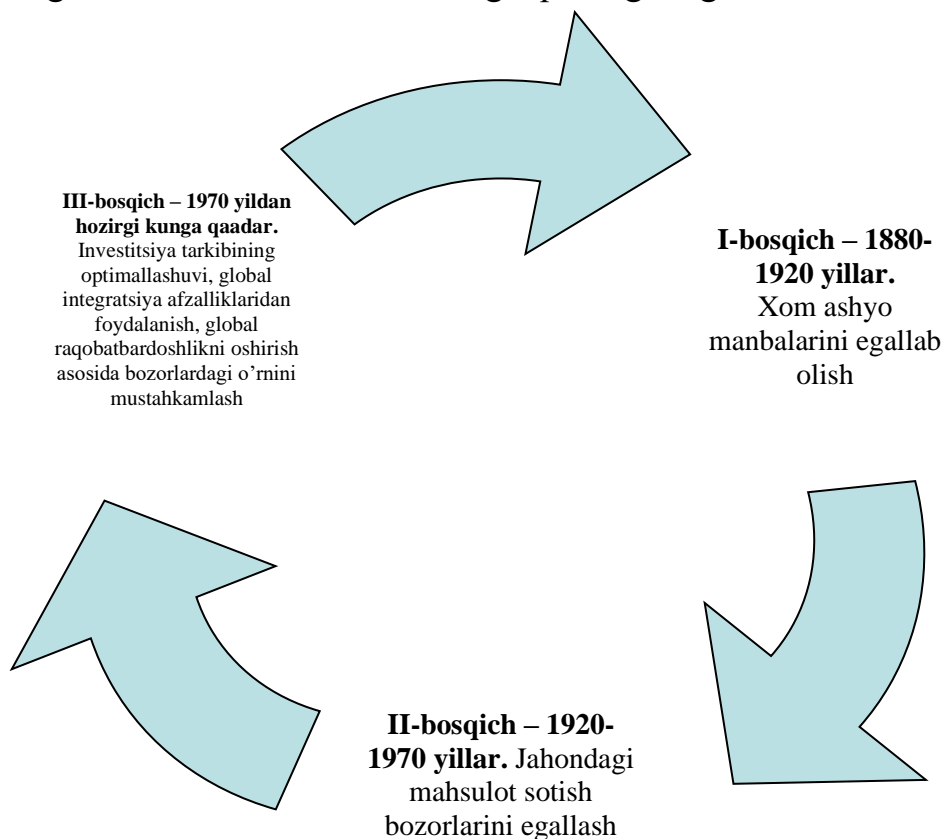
III-bosqich – 1970 yildan hozirgi kunga qaadar. Investitsiya tarkibining optimallashuvi, global integratsiya afzalliklaridan foydalanish, global raqobatbardoshlikni oshirish asosida bozorlardagi o'rnini mustahkamlash

I-bosqich – 1880-1920 yillar. Xom ashyo manbalarini egallab olish

II-bosqich – 1920-1970 yillar. Jahondagi mahsulot sotish bozorlarini egallash